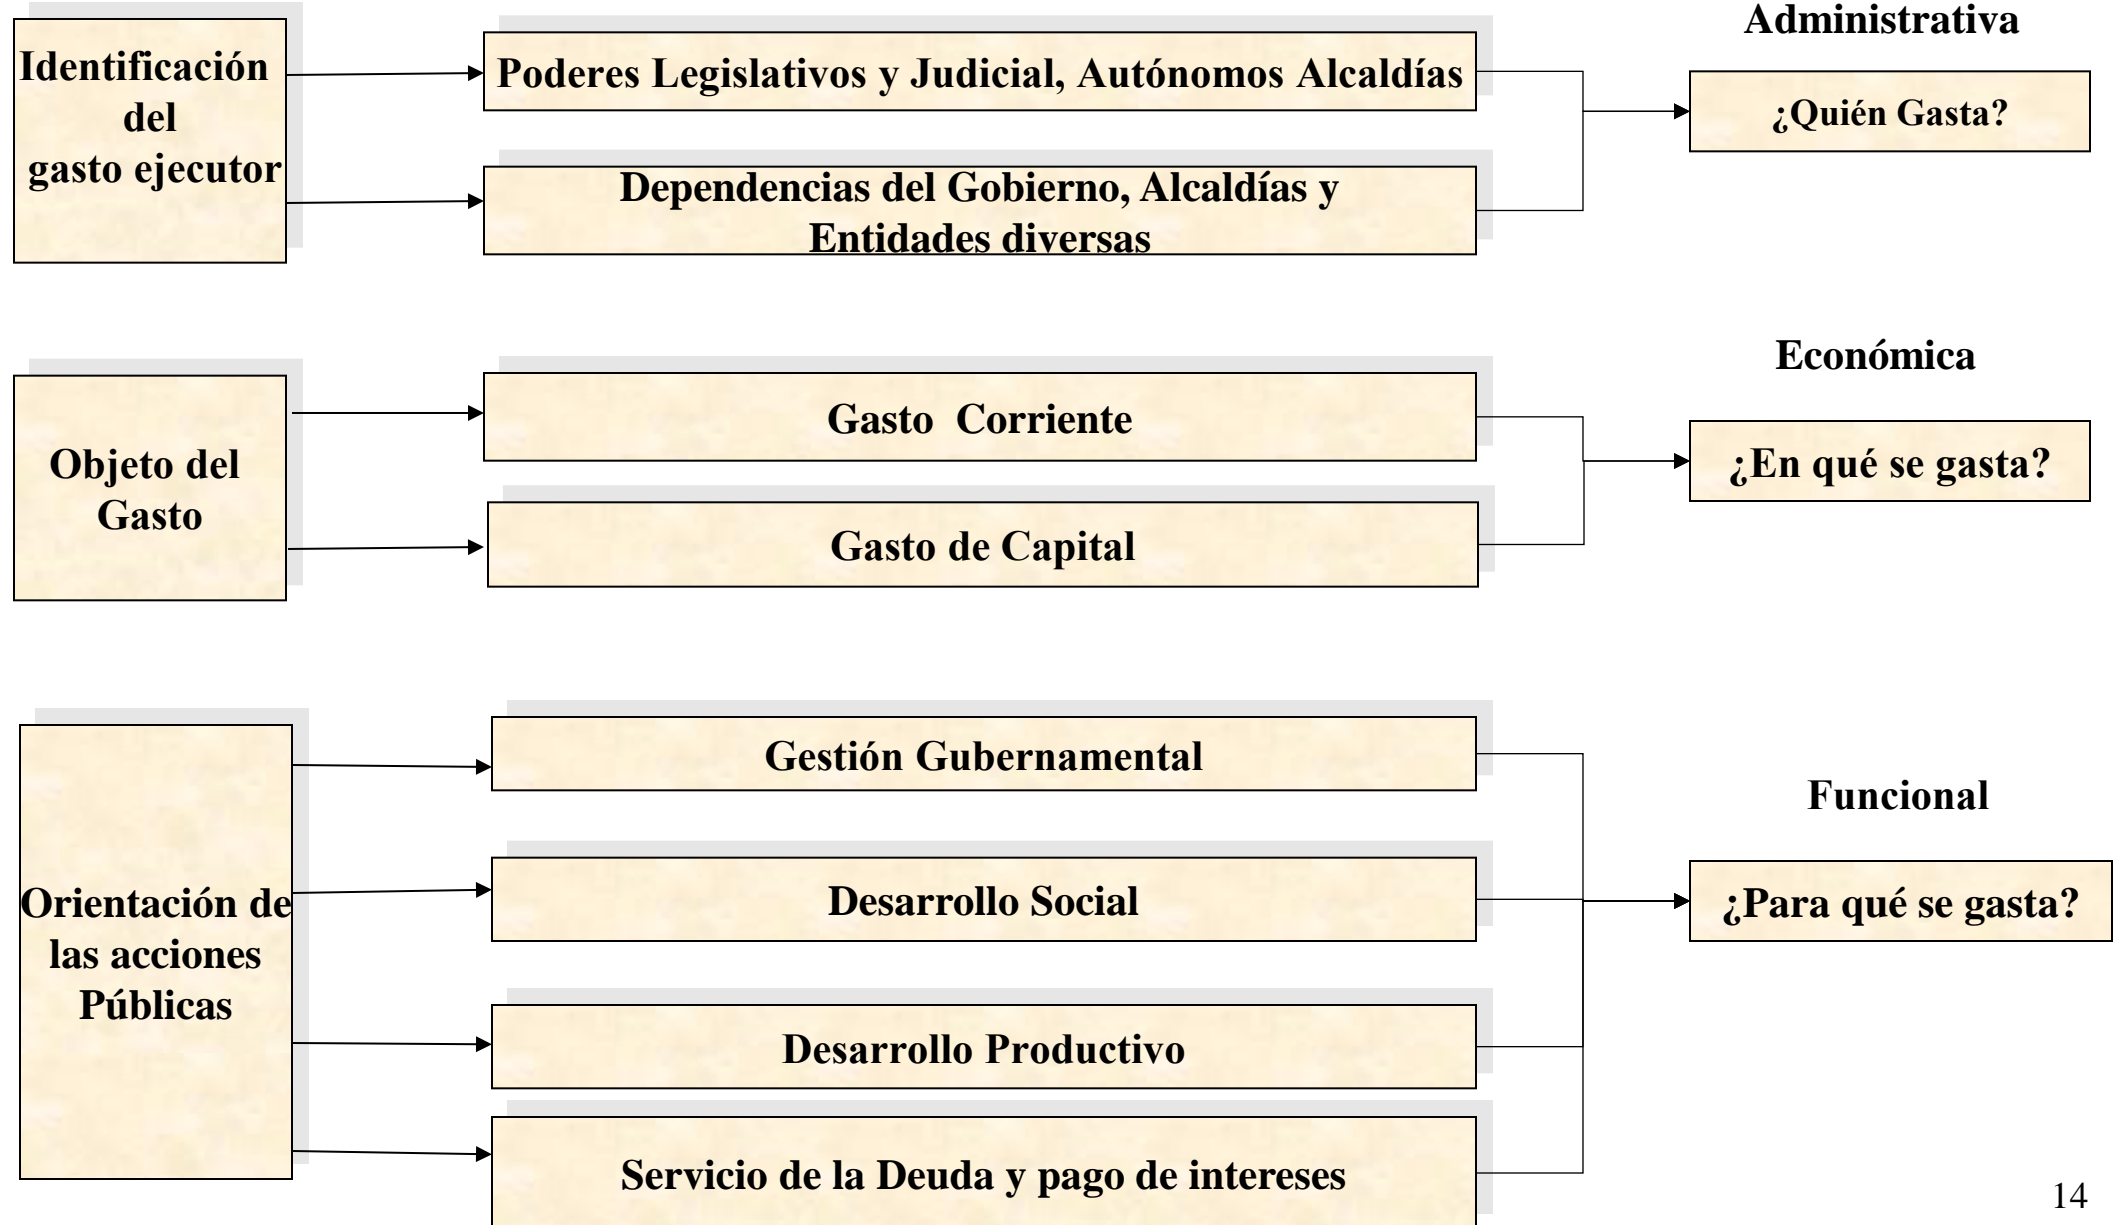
Identificación del gasto ejecutor

Poderes Legislativos y Judicial, Autónomos Alcaldías

Dependencias del Gobierno, Alcaldías y Entidades diversas

Administrativa

¿Quién Gasta?

Objeto del Gasto

Gasto Corriente

Gasto de Capital

Económica

¿En qué se gasta?

Orientación de las acciones Públicas

Gestión Gubernamental

Desarrollo Social

Desarrollo Productivo

Servicio de la Deuda y pago de intereses

Funcional

¿Para qué se gasta?

14